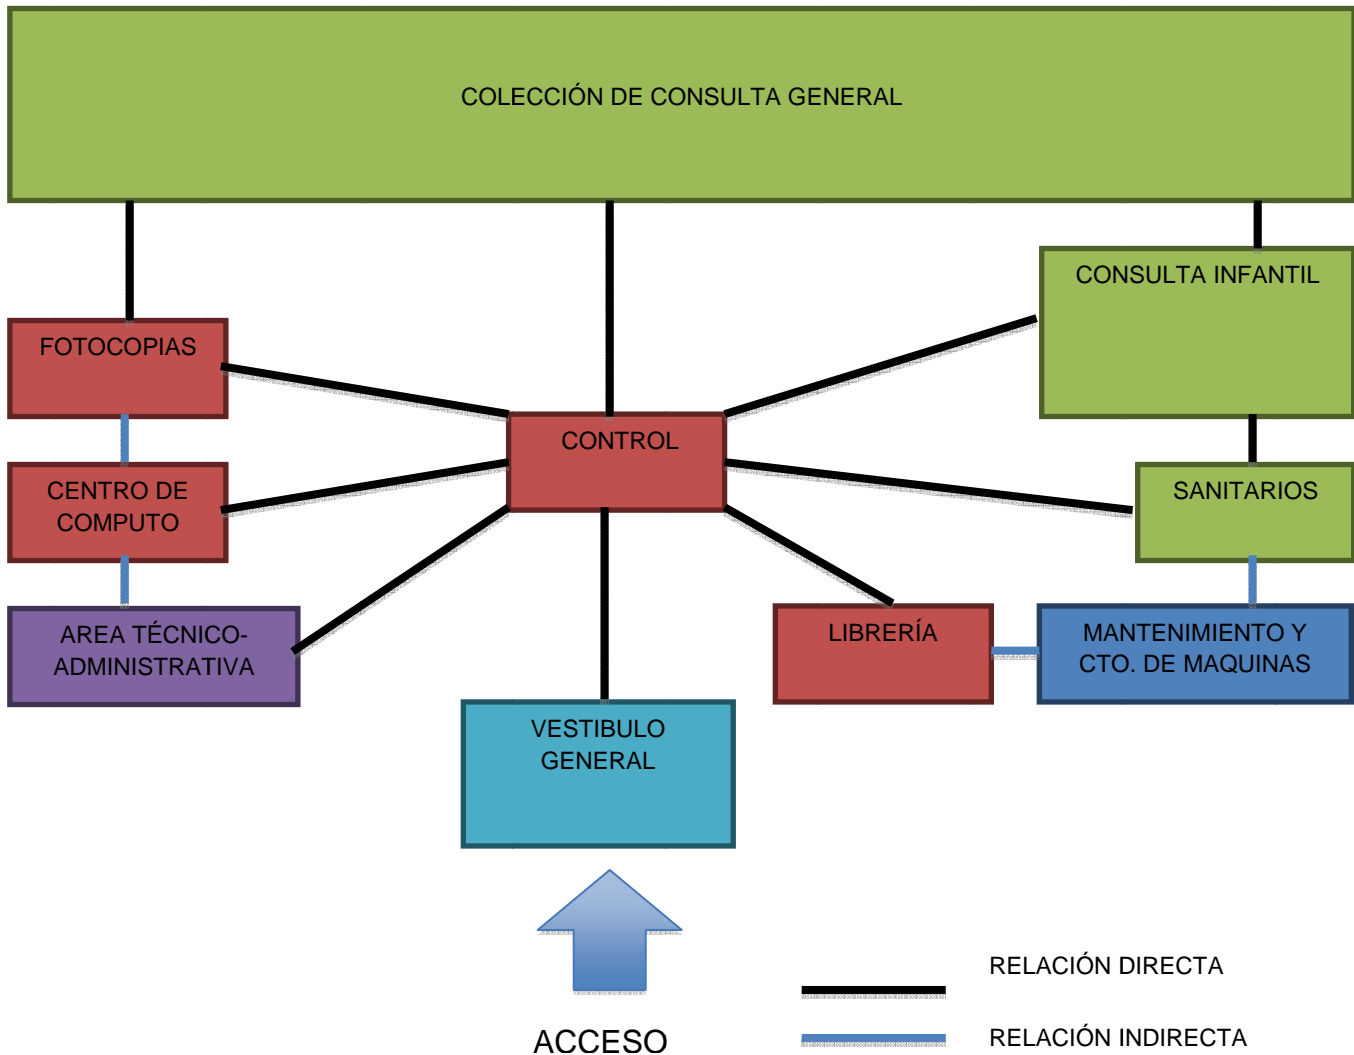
COLECCIÓN DE CONSULTA GENERAL

CONSULTA INFANTIL

FOTOCOPIAS

CONTROL

CENTRO DE COMPUTO

SANITARIOS

AREA TÉCNICO-ADMINISTRATIVA

LIBRERÍA

MANTENIMIENTO Y CTO. DE MAQUINAS

VESTIBULO GENERAL

ACCESO

RELACIÓN DIRECTA

RELACIÓN INDIRECTA